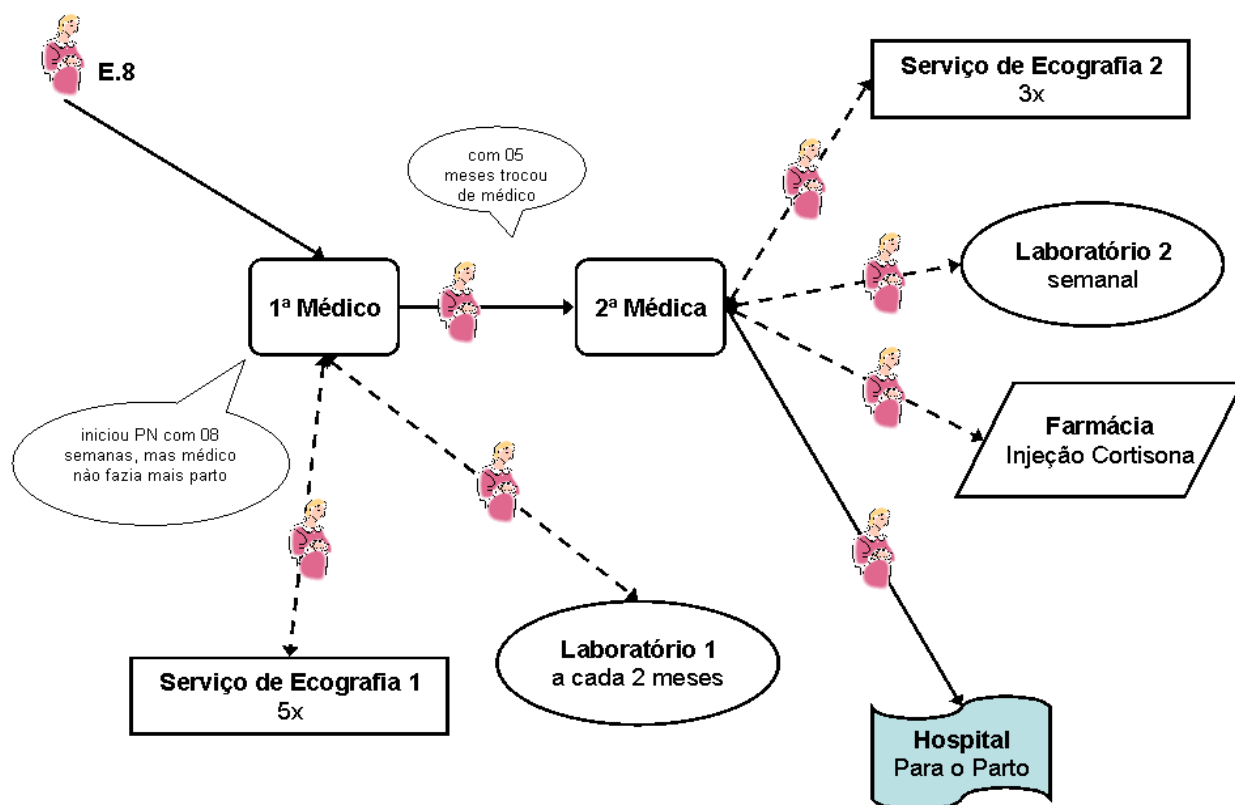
E.8

com 05 meses trocou de médico

Serviço de Ecografia 2
3x

Laboratório 2
semanal

1ª Médico

2ª Médica

Farmácia
Injeção Cortisona

iniciou PN com 08 semanas, mas médico não fazia mais parto

Laboratório 1
a cada 2 meses

Serviço de Ecografia 1
5x

Hospital
Para o Parto